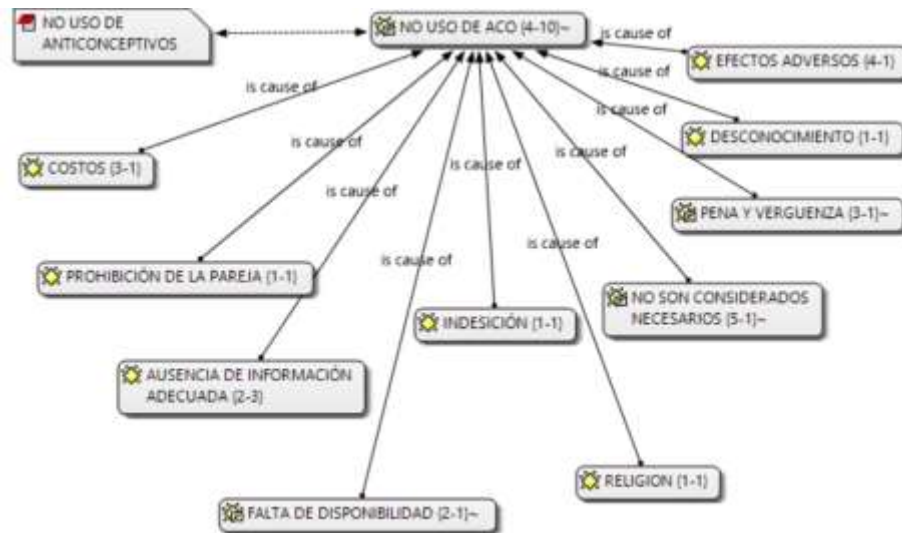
NO USO DE ANTICONCEPTIVOS

NO USO DE ACO (4-10)~

is cause of

EFECTOS ADVERSOS (4-1)

is cause of

is cause of

DESCONOCIMIENTO (1-1)

is cause of

is cause of

is cause of

COSTOS (3-1)

is cause of

is cause of

PENA Y VERGUENZA (3-1)~

is cause of

PROHIBICIÓN DE LA PAREJA (1-1)

is cause of

is cause of

NO SON CONSIDERADOS NECESARIOS (5-1)~

INDESICIÓN (1-1)

AUSENCIA DE INFORMACIÓN ADECUADA (2-3)

RELIGION (1-1)

FALTA DE DISPONIBILIDAD (2-1)~